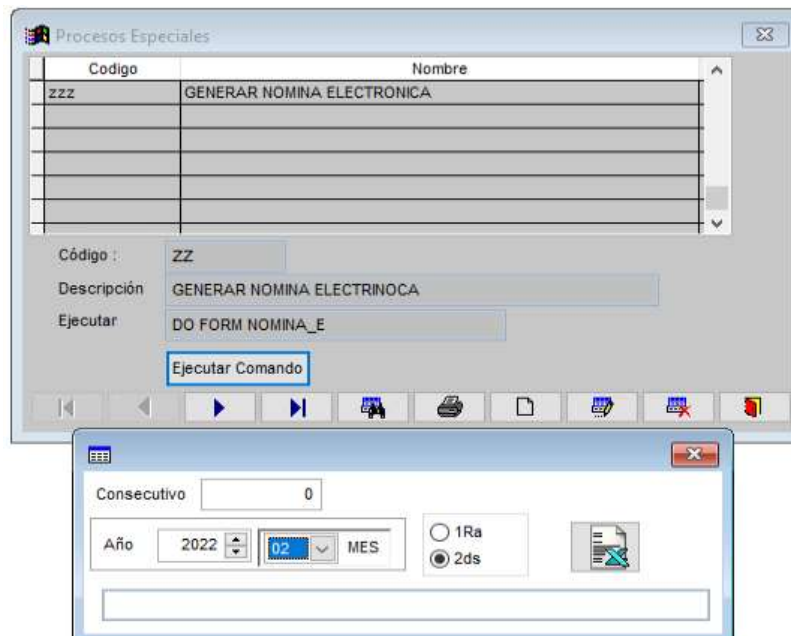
Procesos Especiales

| Codigo | Nombre |
|---|---|
| zzz | GENERAR NOMINA ELECTRONICA |
| | |
| | |
| | |
| | |
| | |
| | |

Código : ZZ

Descripción GENERAR NOMINA ELECTRINOCA

Ejecutar DO FORM NOMINA_E

Ejecutar Comando

Consecutivo 0

Año 2022 02 MES

1Ra

2ds